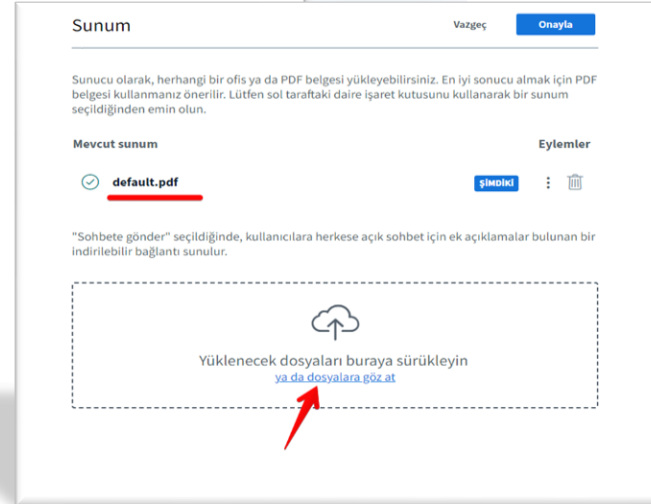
Sunum

Vazgeç

Onayla

Sunucu olarak, herhangi bir ofis ya da PDF belgesi yükleyebilirsiniz. En iyi sonucu almak için PDF belgesi kullanmanız önerilir. Lütfen sol taraftaki daire işaret kutusunu kullanarak bir sunum seçildiğinden emin olun.

Mevcut sunum

Eylemler

default.pdf

ŞİMDİKİ

"Sohbete gönder" seçildiğinde, kullanıcılara herkese açık sohbet için ek açıklamalar bulunan bir indirilebilir bağlantı sunulur.

Yüklenecek dosyaları buraya sürükleyin

ya da dosyalara göz at